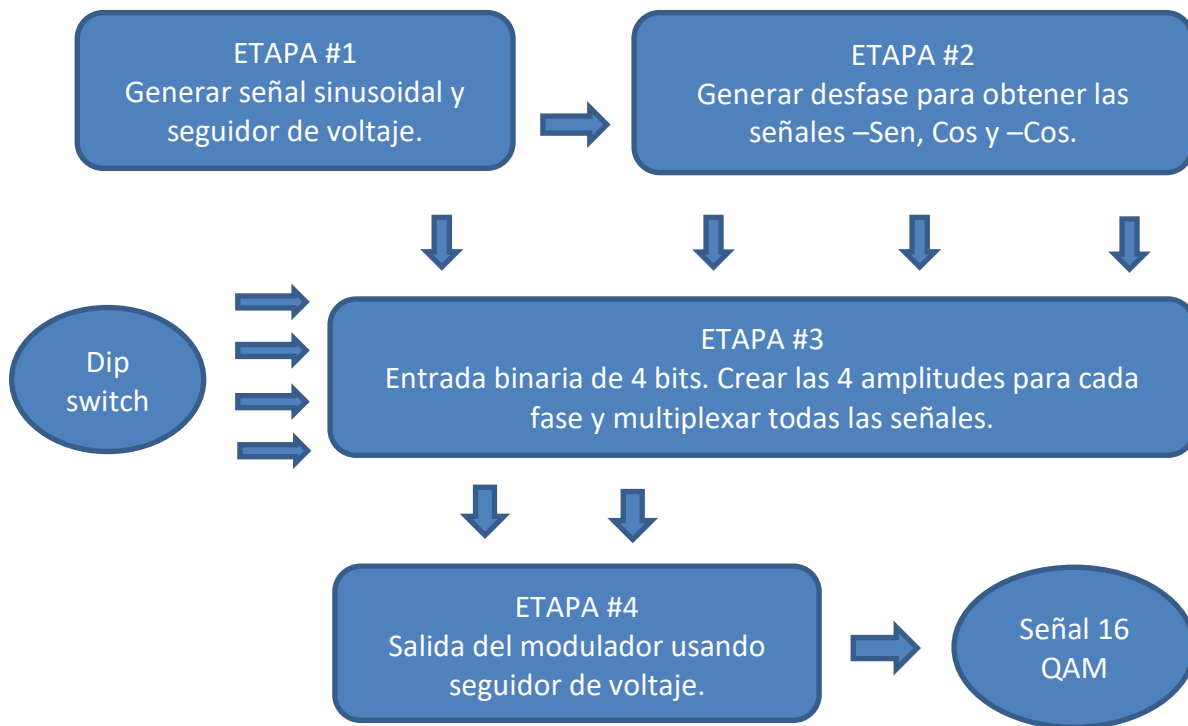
ETAPA #1
Generar señal sinusoidal y seguidor de voltaje.

ETAPA #2
Generar desfase para obtener las señales –Sen, Cos y –Cos.

Dip switch

ETAPA #3
Entrada binaria de 4 bits. Crear las 4 amplitudes para cada fase y multiplexar todas las señales.

ETAPA #4
Salida del modulador usando seguidor de voltaje.

Señal 16 QAM